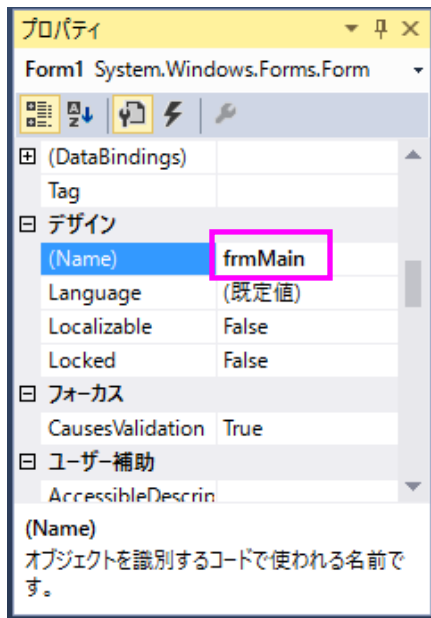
プロパティ

Form1 System.Windows.Forms.Form

| | |
|---|---|
| ⊞ (DataBindings) | |
| Tag | |
| ⊟ デザイン | |
| (Name) | frmMain |
| Language | (既定値) |
| Localizable | False |
| Locked | False |
| ⊟ フォーカス | |
| CausesValidation | True |
| ⊟ ユーザー補助 | |
| AccessibleDescrip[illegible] | |

(Name)

オブジェクトを識別するコードで使われる名前です。